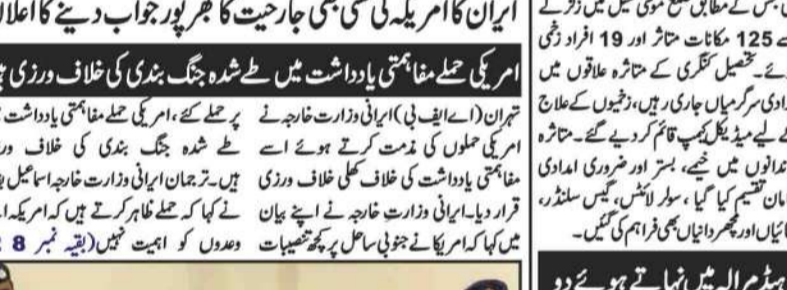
ایران کا امریکہ کی کسی بھی جارحیت کا بھرپور جواب دینے کا اعلان

امریکی حملے مفاہمتی یادداشت میں طے شدہ جنگ بندی کی خلاف ورزی ہیں

تہران (اے ایف پی) ایرانی وزارت خارجہ نے امریکی حملوں کی مذمت کرتے ہوئے اسے مفاہمتی یادداشت کی خلاف کھلی خلاف ورزی قرار دیا۔ ایرانی وزارت خارجہ نے اپنے بیان میں کہا کہ امریکا نے جنوبی ساحل پر کچھ تنصیبات

پر حملے کیے، امریکی حملے مفاہمتی یادداشت میں طے شدہ جنگ بندی کی خلاف ورزی ہیں۔ ترجمان ایرانی وزارت خارجہ اسماعیل بقائی نے کہا کہ حملے ظاہر کرتے ہیں کہ امریکہ اپنے وعدوں کو اہمیت نہیں (بقیہ نمبر 8

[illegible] کے مطابق ضلع موسیٰ خیل میں زلزلے سے 125 مکانات متاثر اور 19 افراد زخمی ہوئے۔ تحصیل کنگری کے متاثرہ علاقوں میں امدادی سرگرمیاں جاری رہیں، زخمیوں کے علاج کے لیے میڈیکل کیمپ قائم کر دیے گئے۔ متاثرہ خاندانوں میں خیمے، بستر اور ضروری امدادی سامان تقسیم کیا گیا، سولر لائٹس، گیس سلنڈر، چٹائیاں اور مچھر دانیاں بھی فراہم کی گئیں۔

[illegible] ہیڈمرالہ میں نہاتے ہوئے دو